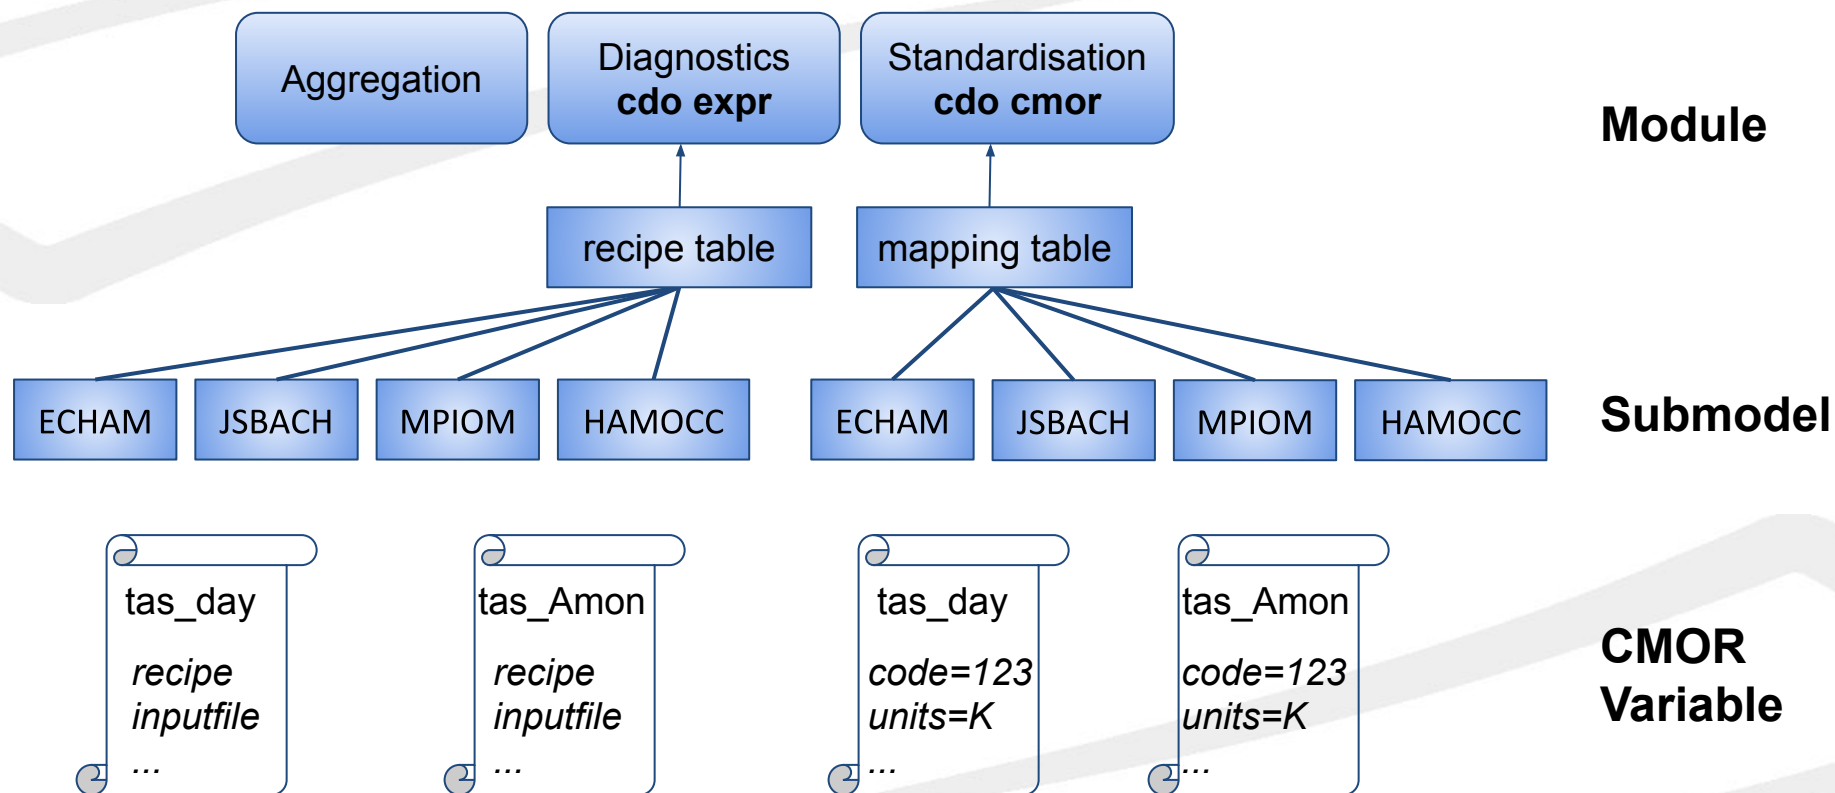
Aggregation

Diagnostics
cdo expr

Standardisation
cdo cmor

Module

recipe table

mapping table

ECHAM JSBACH MPIOM HAMOCC

ECHAM JSBACH MPIOM HAMOCC

Submodel

tas_day
recipe
inputfile
...

tas_Amon
recipe
inputfile
...

tas_day
code=123
units=K
...

tas_Amon
code=123
units=K
...

CMOR
Variable